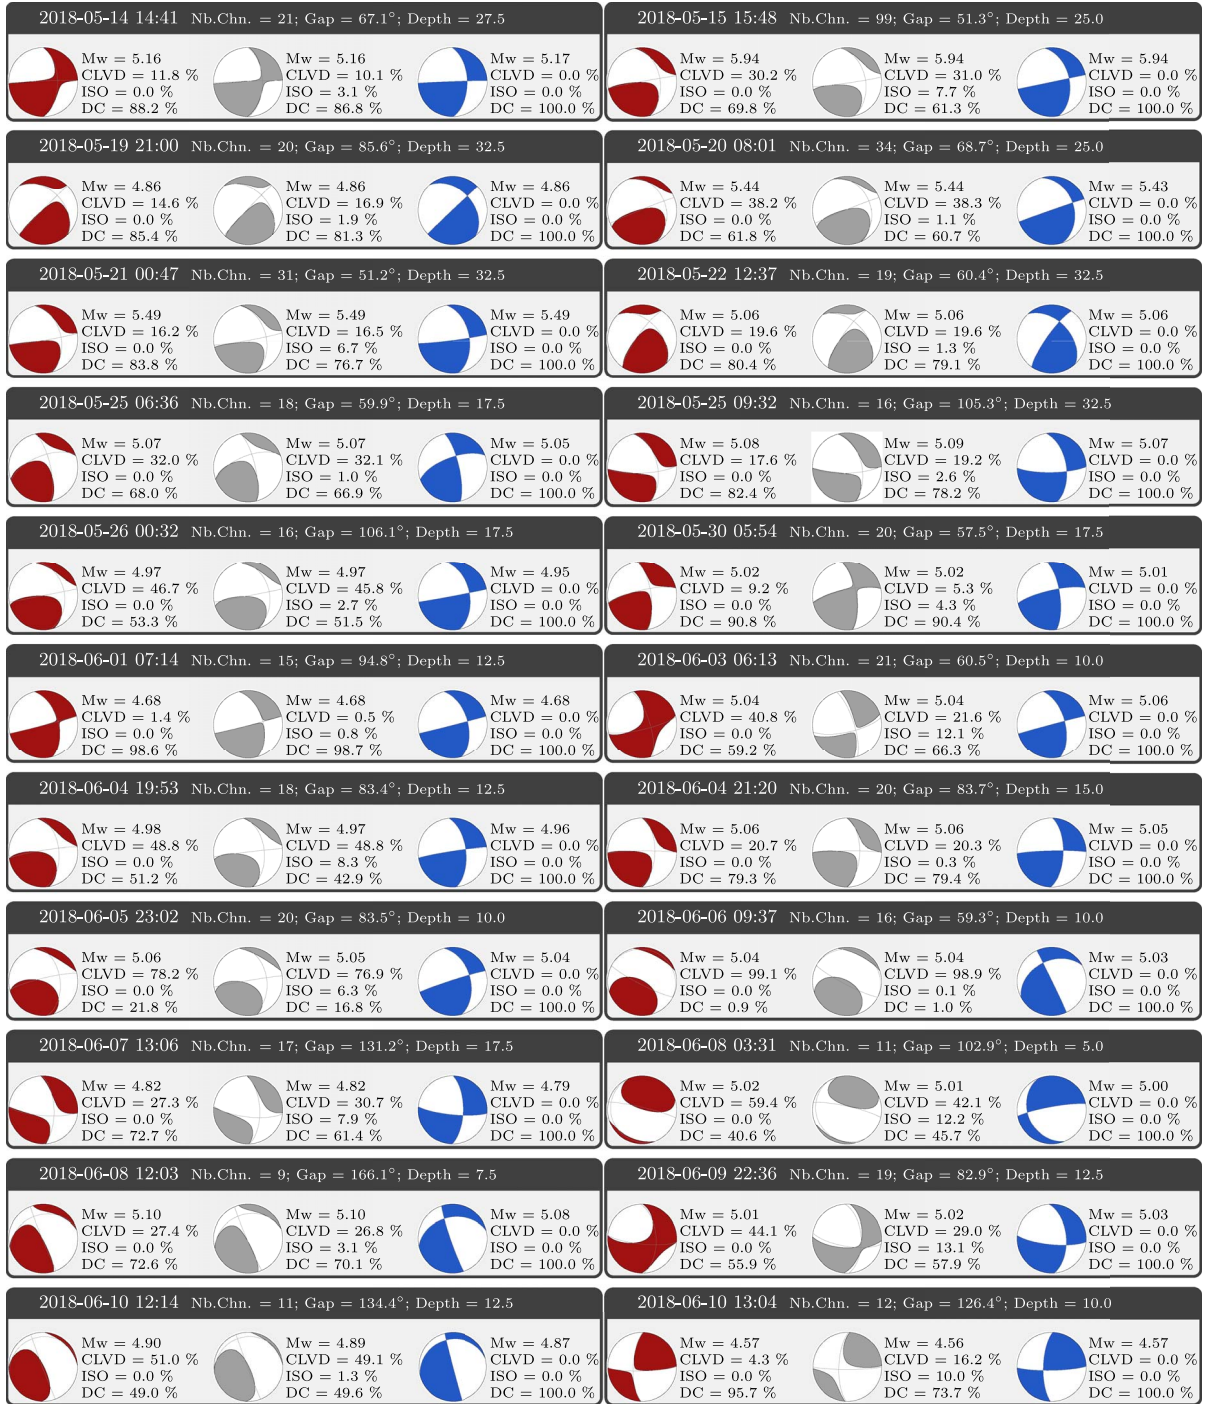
2018-05-14 14:41 Nb.Chn. = 21; Gap = 67.1°; Depth = 27.5

Mw = 5.16
CLVD = 11.8 %
ISO = 0.0 %
DC = 88.2 %

Mw = 5.16
CLVD = 10.1 %
ISO = 3.1 %
DC = 86.8 %

Mw = 5.17
CLVD = 0.0 %
ISO = 0.0 %
DC = 100.0 %

2018-05-15 15:48 Nb.Chn. = 99; Gap = 51.3°; Depth = 25.0

Mw = 5.94
CLVD = 30.2 %
ISO = 0.0 %
DC = 69.8 %

Mw = 5.94
CLVD = 31.0 %
ISO = 7.7 %
DC = 61.3 %

Mw = 5.94
CLVD = 0.0 %
ISO = 0.0 %
DC = 100.0 %

2018-05-19 21:00 Nb.Chn. = 20; Gap = 85.6°; Depth = 32.5

Mw = 4.86
CLVD = 14.6 %
ISO = 0.0 %
DC = 85.4 %

Mw = 4.86
CLVD = 16.9 %
ISO = 1.9 %
DC = 81.3 %

Mw = 4.86
CLVD = 0.0 %
ISO = 0.0 %
DC = 100.0 %

2018-05-20 08:01 Nb.Chn. = 34; Gap = 68.7°; Depth = 25.0

Mw = 5.44
CLVD = 38.2 %
ISO = 0.0 %
DC = 61.8 %

Mw = 5.44
CLVD = 38.3 %
ISO = 1.1 %
DC = 60.7 %

Mw = 5.43
CLVD = 0.0 %
ISO = 0.0 %
DC = 100.0 %

2018-05-21 00:47 Nb.Chn. = 31; Gap = 51.2°; Depth = 32.5

Mw = 5.49
CLVD = 16.2 %
ISO = 0.0 %
DC = 83.8 %

Mw = 5.49
CLVD = 16.5 %
ISO = 6.7 %
DC = 76.7 %

Mw = 5.49
CLVD = 0.0 %
ISO = 0.0 %
DC = 100.0 %

2018-05-22 12:37 Nb.Chn. = 19; Gap = 60.4°; Depth = 32.5

Mw = 5.06
CLVD = 19.6 %
ISO = 0.0 %
DC = 80.4 %

Mw = 5.06
CLVD = 19.6 %
ISO = 1.3 %
DC = 79.1 %

Mw = 5.06
CLVD = 0.0 %
ISO = 0.0 %
DC = 100.0 %

2018-05-25 06:36 Nb.Chn. = 18; Gap = 59.9°; Depth = 17.5

Mw = 5.07
CLVD = 32.0 %
ISO = 0.0 %
DC = 68.0 %

Mw = 5.07
CLVD = 32.1 %
ISO = 1.0 %
DC = 66.9 %

Mw = 5.05
CLVD = 0.0 %
ISO = 0.0 %
DC = 100.0 %

2018-05-25 09:32 Nb.Chn. = 16; Gap = 105.3°; Depth = 32.5

Mw = 5.08
CLVD = 17.6 %
ISO = 0.0 %
DC = 82.4 %

Mw = 5.09
CLVD = 19.2 %
ISO = 2.6 %
DC = 78.2 %

Mw = 5.07
CLVD = 0.0 %
ISO = 0.0 %
DC = 100.0 %

2018-05-26 00:32 Nb.Chn. = 16; Gap = 106.1°; Depth = 17.5

Mw = 4.97
CLVD = 46.7 %
ISO = 0.0 %
DC = 53.3 %

Mw = 4.97
CLVD = 45.8 %
ISO = 2.7 %
DC = 51.5 %

Mw = 4.95
CLVD = 0.0 %
ISO = 0.0 %
DC = 100.0 %

2018-05-30 05:54 Nb.Chn. = 20; Gap = 57.5°; Depth = 17.5

Mw = 5.02
CLVD = 9.2 %
ISO = 0.0 %
DC = 90.8 %

Mw = 5.02
CLVD = 5.3 %
ISO = 4.3 %
DC = 90.4 %

Mw = 5.01
CLVD = 0.0 %
ISO = 0.0 %
DC = 100.0 %

2018-06-01 07:14 Nb.Chn. = 15; Gap = 94.8°; Depth = 12.5

Mw = 4.68
CLVD = 1.4 %
ISO = 0.0 %
DC = 98.6 %

Mw = 4.68
CLVD = 0.5 %
ISO = 0.8 %
DC = 98.7 %

Mw = 4.68
CLVD = 0.0 %
ISO = 0.0 %
DC = 100.0 %

2018-06-03 06:13 Nb.Chn. = 21; Gap = 60.5°; Depth = 10.0

Mw = 5.04
CLVD = 40.8 %
ISO = 0.0 %
DC = 59.2 %

Mw = 5.04
CLVD = 21.6 %
ISO = 12.1 %
DC = 66.3 %

Mw = 5.06
CLVD = 0.0 %
ISO = 0.0 %
DC = 100.0 %

2018-06-04 19:53 Nb.Chn. = 18; Gap = 83.4°; Depth = 12.5

Mw = 4.98
CLVD = 48.8 %
ISO = 0.0 %
DC = 51.2 %

Mw = 4.97
CLVD = 48.8 %
ISO = 8.3 %
DC = 42.9 %

Mw = 4.96
CLVD = 0.0 %
ISO = 0.0 %
DC = 100.0 %

2018-06-04 21:20 Nb.Chn. = 20; Gap = 83.7°; Depth = 15.0

Mw = 5.06
CLVD = 20.7 %
ISO = 0.0 %
DC = 79.3 %

Mw = 5.06
CLVD = 20.3 %
ISO = 0.3 %
DC = 79.4 %

Mw = 5.05
CLVD = 0.0 %
ISO = 0.0 %
DC = 100.0 %

2018-06-05 23:02 Nb.Chn. = 20; Gap = 83.5°; Depth = 10.0

Mw = 5.06
CLVD = 78.2 %
ISO = 0.0 %
DC = 21.8 %

Mw = 5.05
CLVD = 76.9 %
ISO = 6.3 %
DC = 16.8 %

Mw = 5.04
CLVD = 0.0 %
ISO = 0.0 %
DC = 100.0 %

2018-06-06 09:37 Nb.Chn. = 16; Gap = 59.3°; Depth = 10.0

Mw = 5.04
CLVD = 99.1 %
ISO = 0.0 %
DC = 0.9 %

Mw = 5.04
CLVD = 98.9 %
ISO = 0.1 %
DC = 1.0 %

Mw = 5.03
CLVD = 0.0 %
ISO = 0.0 %
DC = 100.0 %

2018-06-07 13:06 Nb.Chn. = 17; Gap = 131.2°; Depth = 17.5

Mw = 4.82
CLVD = 27.3 %
ISO = 0.0 %
DC = 72.7 %

Mw = 4.82
CLVD = 30.7 %
ISO = 7.9 %
DC = 61.4 %

Mw = 4.79
CLVD = 0.0 %
ISO = 0.0 %
DC = 100.0 %

2018-06-08 03:31 Nb.Chn. = 11; Gap = 102.9°; Depth = 5.0

Mw = 5.02
CLVD = 59.4 %
ISO = 0.0 %
DC = 40.6 %

Mw = 5.01
CLVD = 42.1 %
ISO = 12.2 %
DC = 45.7 %

Mw = 5.00
CLVD = 0.0 %
ISO = 0.0 %
DC = 100.0 %

2018-06-08 12:03 Nb.Chn. = 9; Gap = 166.1°; Depth = 7.5

Mw = 5.10
CLVD = 27.4 %
ISO = 0.0 %
DC = 72.6 %

Mw = 5.10
CLVD = 26.8 %
ISO = 3.1 %
DC = 70.1 %

Mw = 5.08
CLVD = 0.0 %
ISO = 0.0 %
DC = 100.0 %

2018-06-09 22:36 Nb.Chn. = 19; Gap = 82.9°; Depth = 12.5

Mw = 5.01
CLVD = 44.1 %
ISO = 0.0 %
DC = 55.9 %

Mw = 5.02
CLVD = 29.0 %
ISO = 13.1 %
DC = 57.9 %

Mw = 5.03
CLVD = 0.0 %
ISO = 0.0 %
DC = 100.0 %

2018-06-10 12:14 Nb.Chn. = 11; Gap = 134.4°; Depth = 12.5

Mw = 4.90
CLVD = 51.0 %
ISO = 0.0 %
DC = 49.0 %

Mw = 4.89
CLVD = 49.1 %
ISO = 1.3 %
DC = 49.6 %

Mw = 4.87
CLVD = 0.0 %
ISO = 0.0 %
DC = 100.0 %

2018-06-10 13:04 Nb.Chn. = 12; Gap = 126.4°; Depth = 10.0

Mw = 4.57
CLVD = 4.3 %
ISO = 0.0 %
DC = 95.7 %

Mw = 4.56
CLVD = 16.2 %
ISO = 10.0 %
DC = 73.7 %

Mw = 4.57
CLVD = 0.0 %
ISO = 0.0 %
DC = 100.0 %